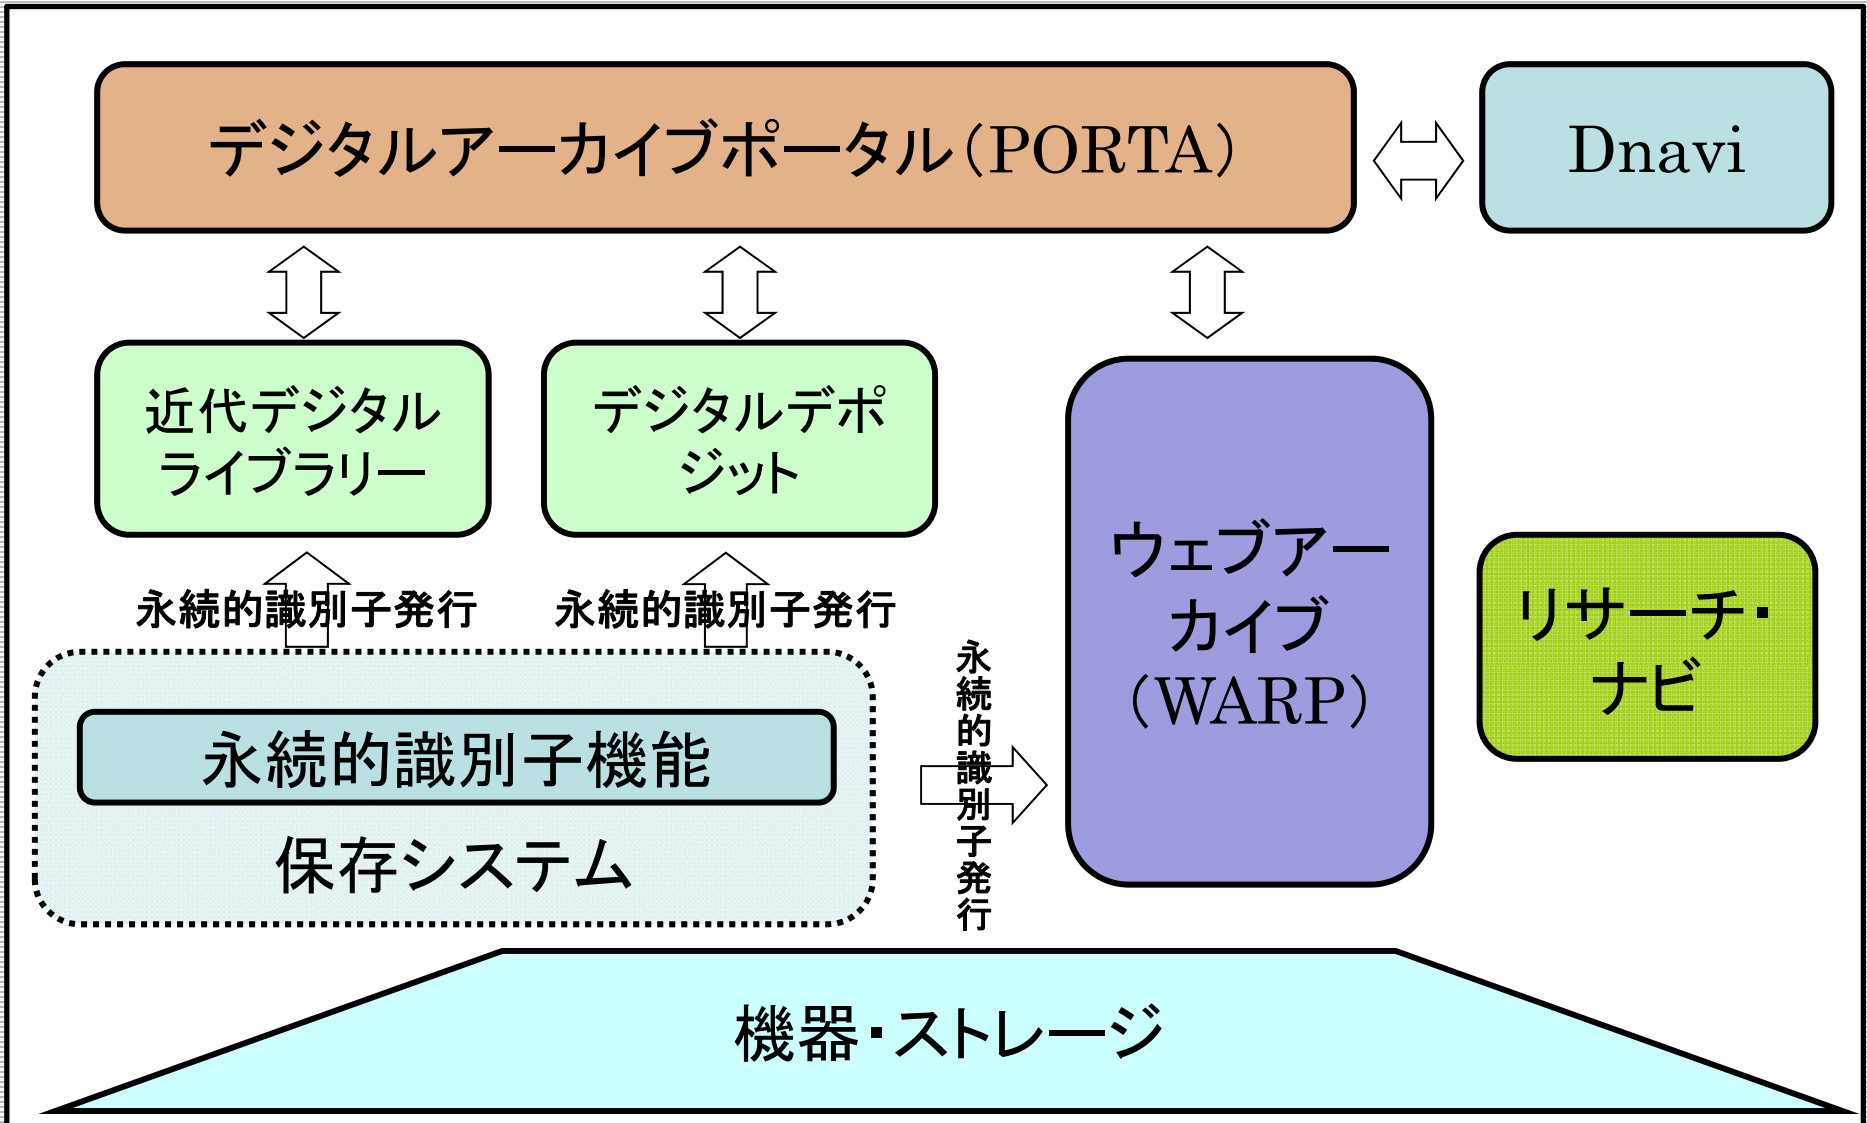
デジタルアーカイブポータル（PORTA）

Dnavi

近代デジタルライブラリー

デジタルデポジット

ウェブアーカイブ（WARP）

リサーチ・ナビ

永続的識別子発行

永続的識別子発行

永続的識別子発行

永続的識別子機能

保存システム

機器・ストレージ